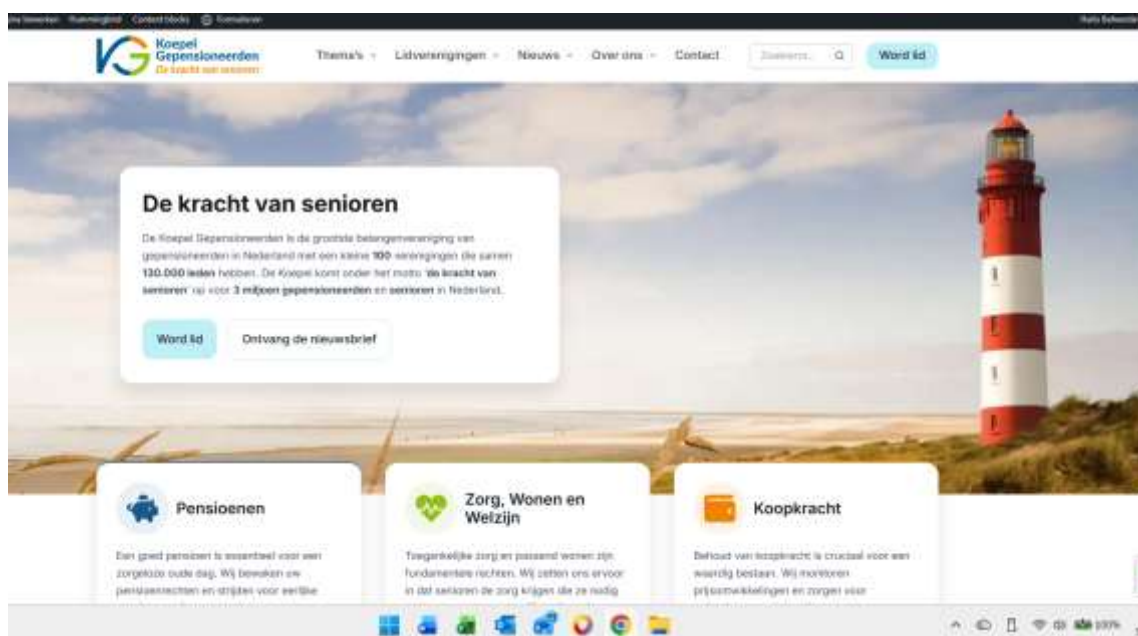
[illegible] Content blocks Formulieren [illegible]

Koepel Gepensioneerden De kracht van senioren

Thema's Lidverenigingen Nieuws Over ons Contact Zoekterm Word lid

De kracht van senioren

De Koepel Gepensioneerden is de grootste belangenvereniging van gepensioneerden in Nederland met een kleine 100 verenigingen die samen 130.000 leden hebben. De Koepel komt onder het motto 'de kracht van senioren' op voor 3 miljoen gepensioneerden en senioren in Nederland.

Word lid Ontvang de nieuwsbrief

Pensioenen

Een goed pensioen is essentieel voor een zorgeloze oude dag. Wij bewaken uw pensioenrechten en strijden voor eerlijke

Zorg, Wonen en Welzijn

Toegankelijke zorg en passend wonen zijn fundamentele rechten. Wij zetten ons ervoor in dat senioren de zorg krijgen die ze nodig

Koopkracht

Behoud van koopkracht is cruciaal voor een waardig bestaan. Wij monitoren prijsontwikkelingen en zorgen voor